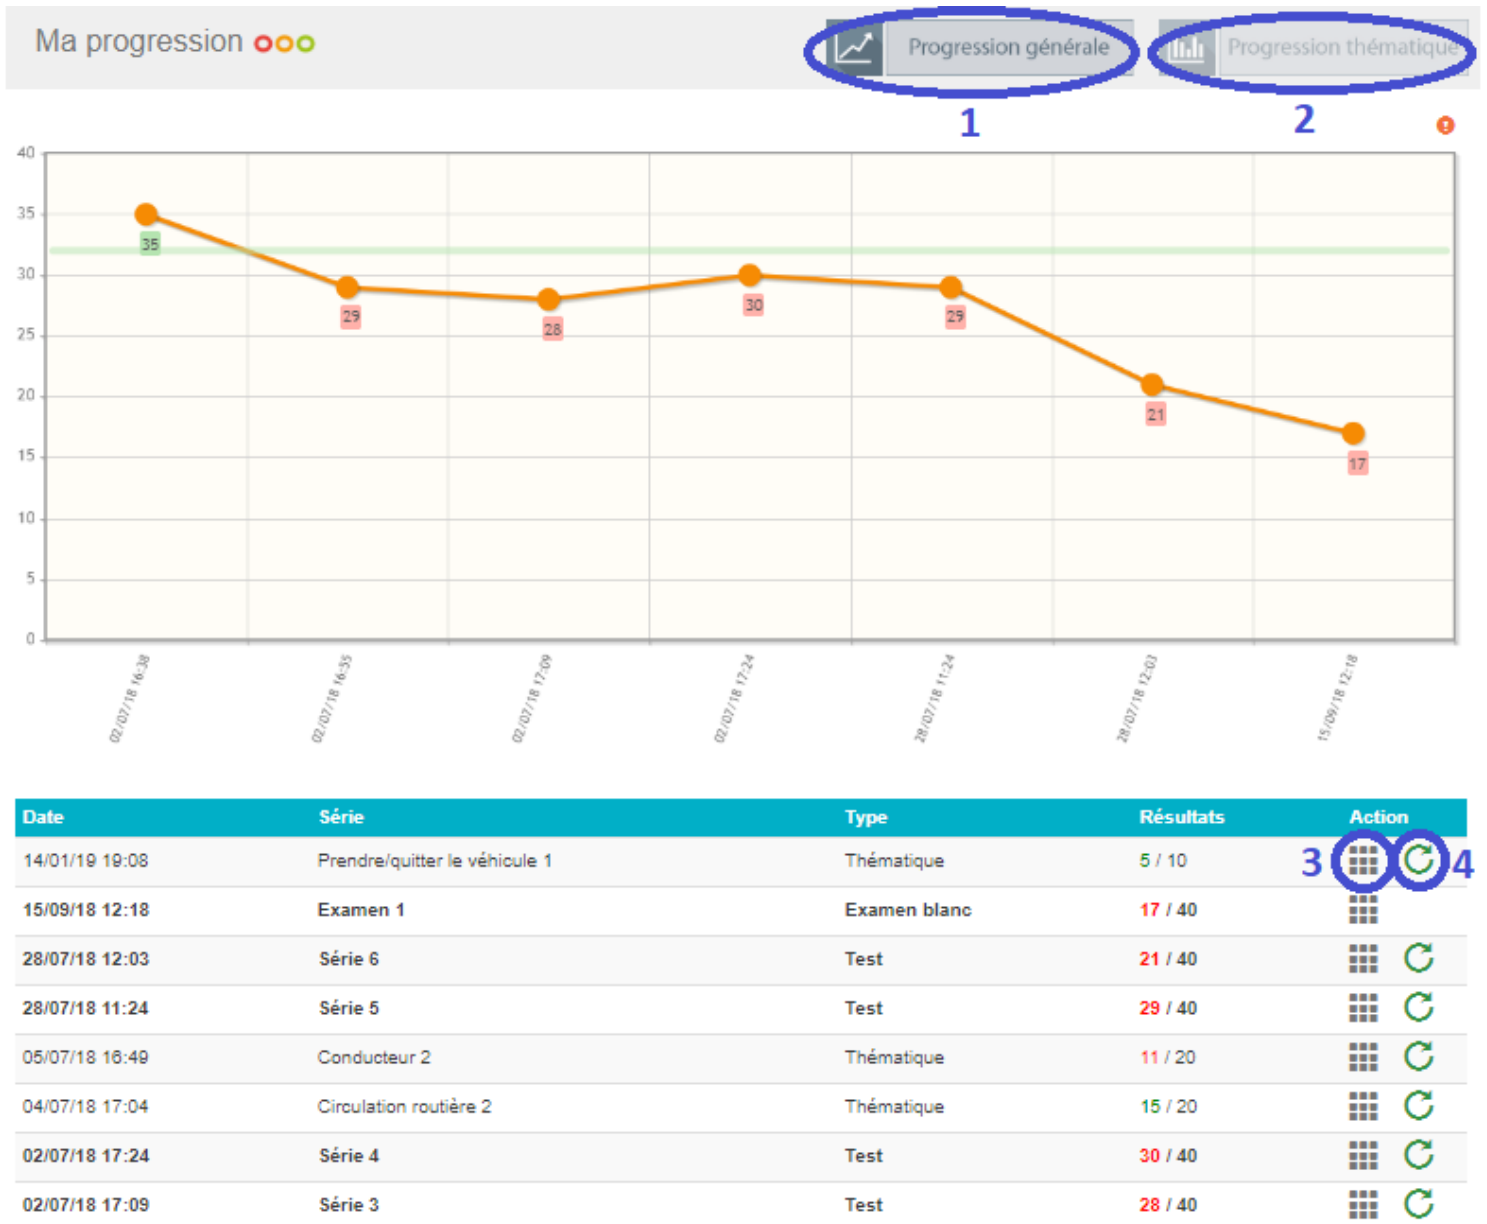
Ma progression

Progression générale

Progression thématique

1

2

40
35
30
25
20
15
10
5
0

35
29
28
30
29
21
17

02/07/18 16:38
02/07/18 16:55
02/07/18 17:09
02/07/18 17:24
28/07/18 11:24
28/07/18 12:03
15/09/18 12:18

| Date | Série | Type | Résultats | Action |
|---|---|---|---|---|
| 14/01/19 19:08 | Prendre/quitter le véhicule 1 | Thématique | 5 / 10 | 3 4 |
| 15/09/18 12:18 | Examen 1 | Examen blanc | 17 / 40 | |
| 28/07/18 12:03 | Série 6 | Test | 21 / 40 | |
| 28/07/18 11:24 | Série 5 | Test | 29 / 40 | |
| 05/07/18 16:49 | Conducteur 2 | Thématique | 11 / 20 | |
| 04/07/18 17:04 | Circulation routière 2 | Thématique | 15 / 20 | |
| 02/07/18 17:24 | Série 4 | Test | 30 / 40 | |
| 02/07/18 17:09 | Série 3 | Test | 28 / 40 | |